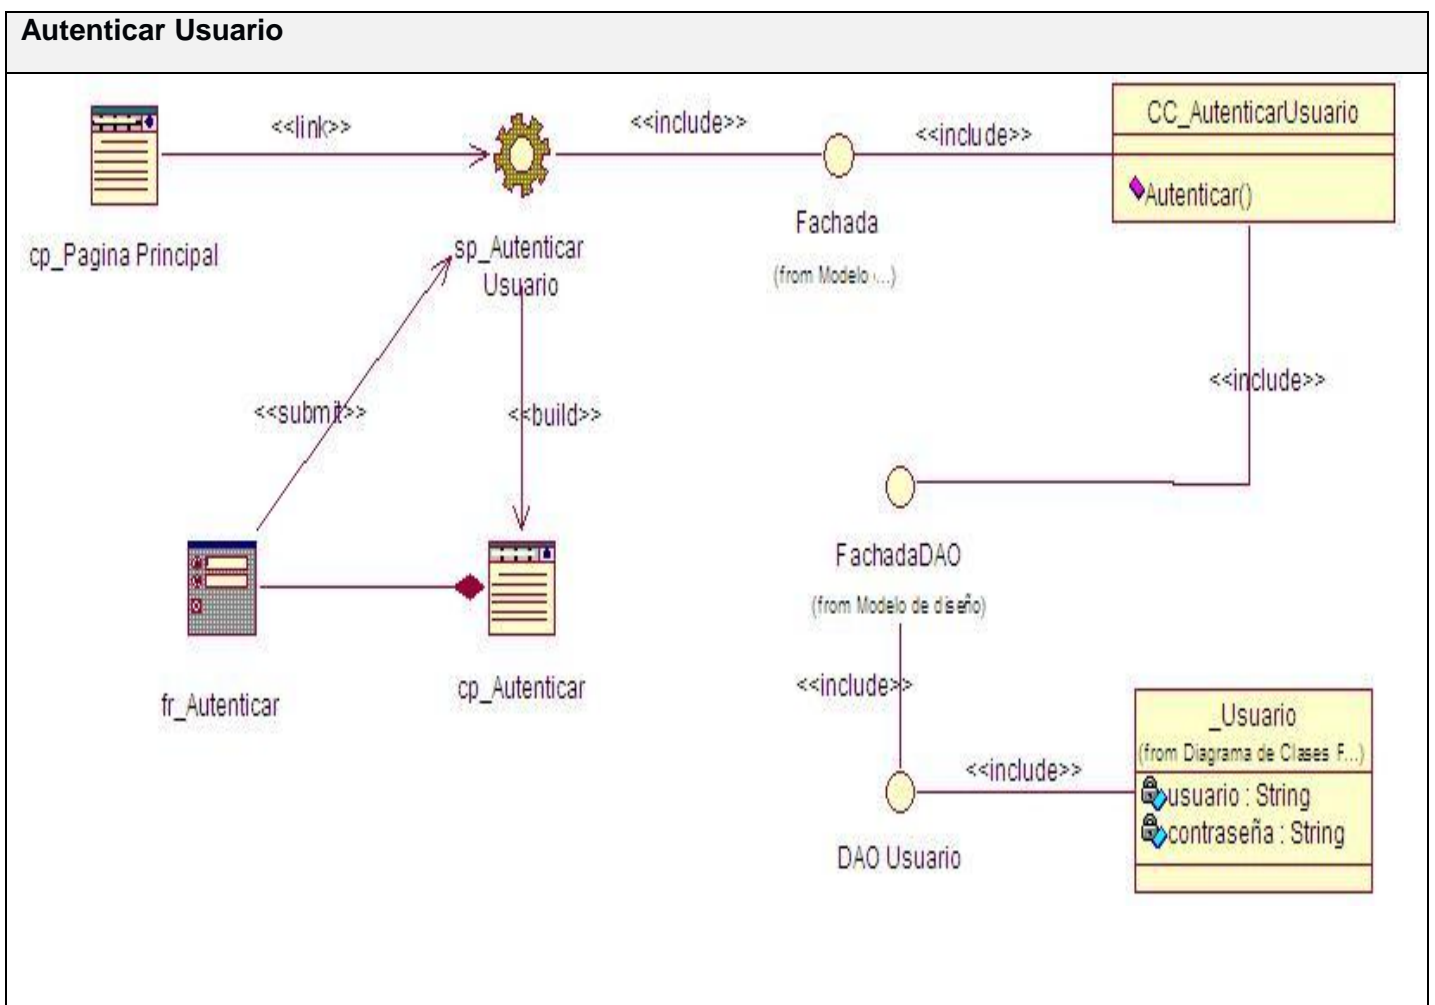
Autenticar Usuario

cp_Pagina Principal

<<link>>

sp_Autenticar Usuario

<<include>>

Fachada

(from Modelo ...)

<<include>>

CC_AutenticarUsuario

Autenticar()

<<include>>

<<submit>>

<<build>>

FachadaDAO

(from Modelo de diseño)

fr_Autenticar

cp_Autenticar

<<include>>

_Usuario

(from Diagrama de Clases F...)

usuario : String

contraseña : String

<<include>>

DAO Usuario